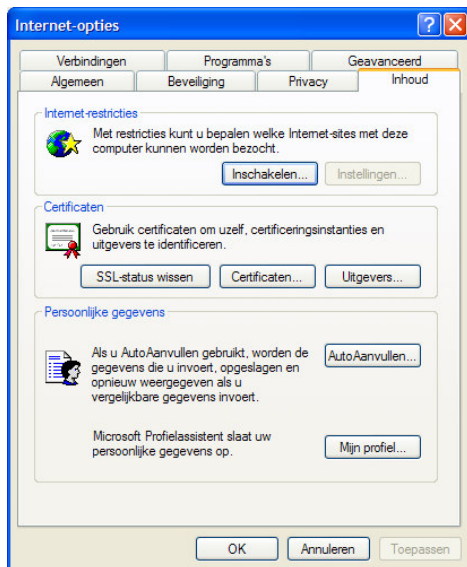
Internet-opties

?
X

Verbindingen
Programma's
Geavanceerd
Algemeen
Beveiliging
Privacy
Inhoud

Internet-restricties

Met restricties kunt u bepalen welke Internet-sites met deze computer kunnen worden bezocht.

Inschakelen...
Instellingen...

Certificaten

Gebruik certificaten om uzelf, certificeringsinstanties en uitgevers te identificeren.

SSL-status wissen
Certificaten...
Uitgevers...

Persoonlijke gegevens

Als u AutoAanvullen gebruikt, worden de gegevens die u invoert, opgeslagen en opnieuw weergegeven als u vergelijkbare gegevens invoert.

AutoAanvullen...

Microsoft Profielassistent slaat uw persoonlijke gegevens op.

Mijn profiel...

OK
Annuleren
Toepassen